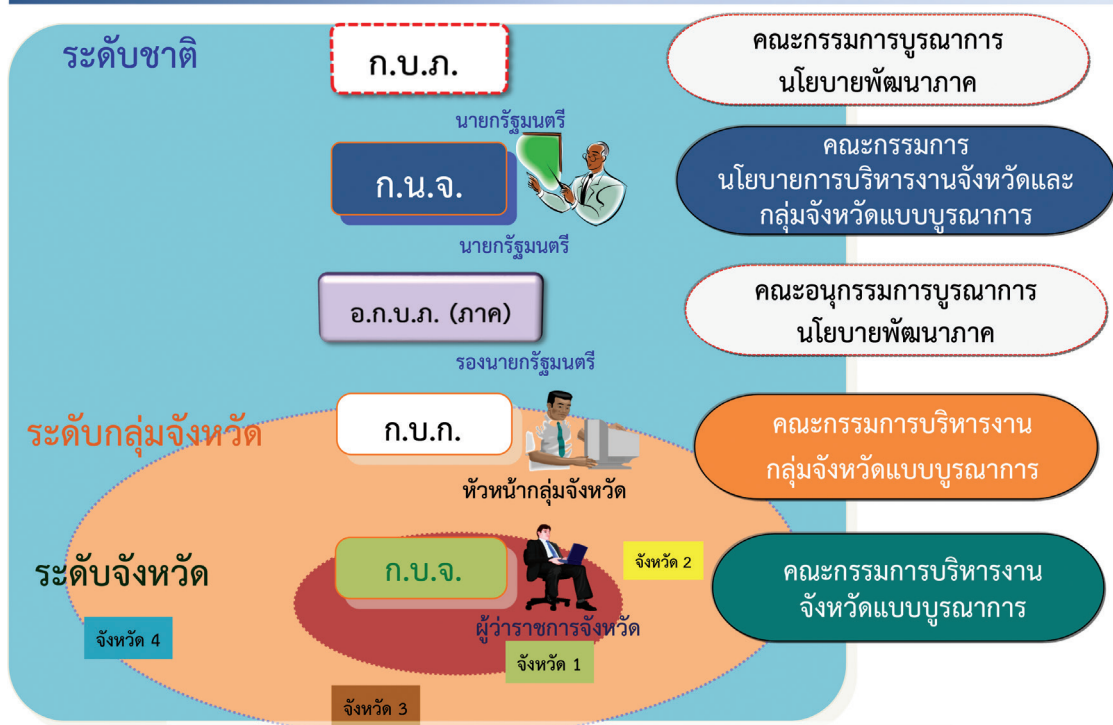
ระดับชาติ

ก.บ.ภ.

คณะกรรมการบูรณาการนโยบายพัฒนาภาค

นายกรัฐมนตรี

ก.น.จ.

คณะกรรมการนโยบายการบริหารงานจังหวัดและกลุ่มจังหวัดแบบบูรณาการ

นายกรัฐมนตรี

อ.ก.บ.ภ. (ภาค)

คณะอนุกรรมการบูรณาการนโยบายพัฒนาภาค

รองนายกรัฐมนตรี

ระดับกลุ่มจังหวัด

ก.บ.ก.

คณะกรรมการบริหารงานกลุ่มจังหวัดแบบบูรณาการ

หัวหน้ากลุ่มจังหวัด

ระดับจังหวัด

ก.บ.จ.

จังหวัด 2

คณะกรรมการบริหารงานจังหวัดแบบบูรณาการ

ผู้ว่าราชการจังหวัด

จังหวัด 4

จังหวัด 1

จังหวัด 3